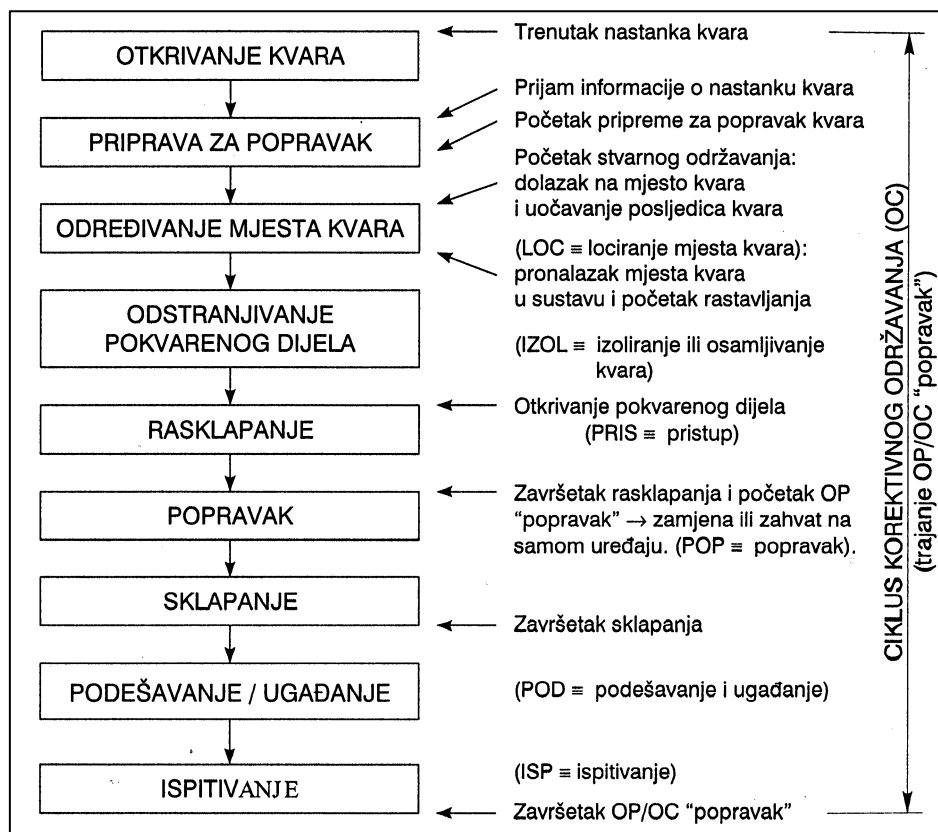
OTKRIVANJE KVARA

PRIPRAVA ZA POPRAVAK

ODREĐIVANJE MJESTA KVARA

ODSTRANJIVANJE POKVARENOG DIJELA

RASKLAPANJE

POPRAVAK

SKLAPANJE

PODEŠAVANJE / UGAĐANJE

ISPITIVANJE

Trenutak nastanka kvara

Prijam informacije o nastanku kvara

Početak pripreme za popravak kvara

Početak stvarnog održavanja: dolazak na mjesto kvara i uočavanje posljedica kvara

(LOC ≡ lociranje mjesta kvara): pronalazak mjesta kvara u sustavu i početak rastavljanja

(IZOL ≡ izoliranje ili osamljivanje kvara)

Otkrivanje pokvarenog dijela (PRIS ≡ pristup)

Završetak rasklapanja i početak OP "popravak" → zamjena ili zahvat na samom uređaju. (POP ≡ popravak).

Završetak sklapanja

(POD ≡ podešavanje i ugađanje)

(ISP ≡ ispitivanje)

Završetak OP/OC "popravak"

CIKLUS KOREKTIVNOG ODRŽAVANJA (OC)
(trajanje OP/OC "popravak")